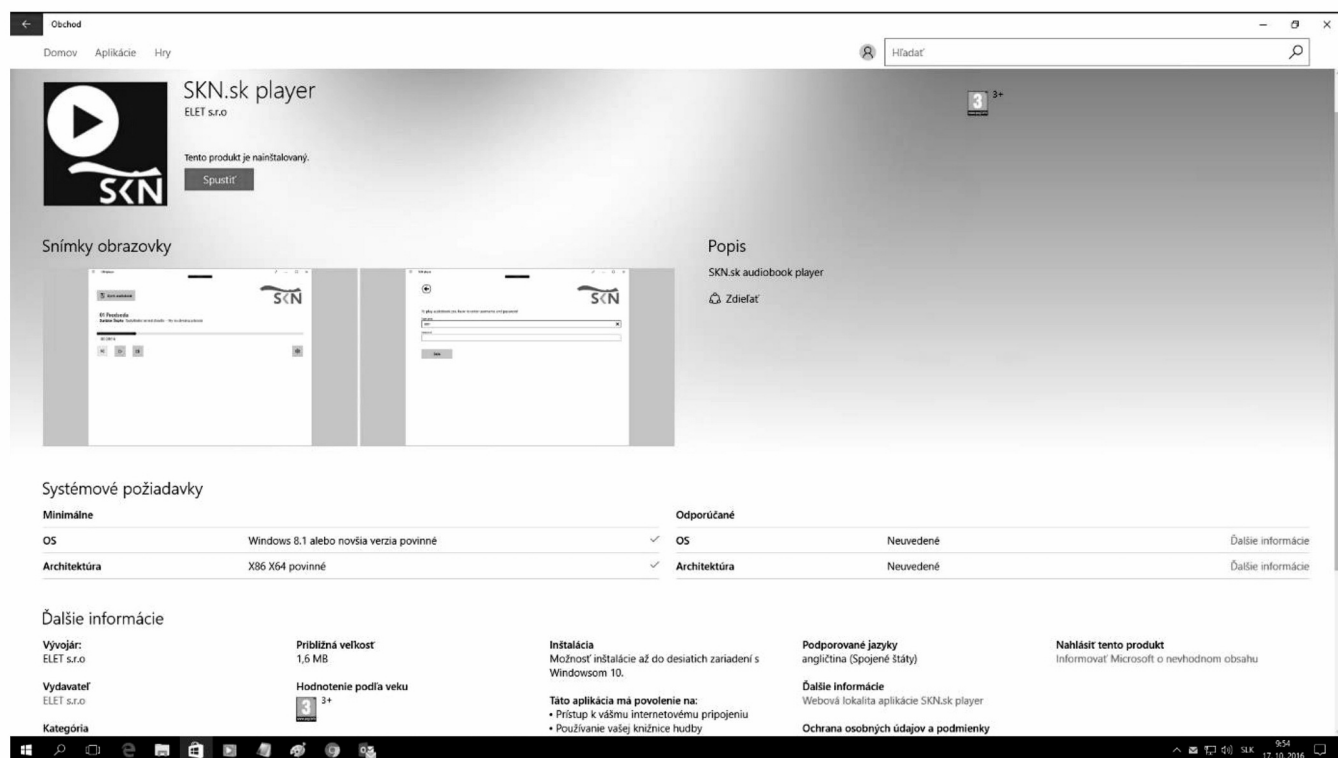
Obchod

Domov Aplikácie Hry

Hľadať

SKN.sk player
ELET s.r.o

Tento produkt je nainštalovaný.

Spustiť

SKN

3 3+

Snímky obrazovky

SKN

SKN

Popis

SKN.sk audiobook player

Zdieľať

Systémové požiadavky

Minimálne

| | |
|---|---|
| OS | Windows 8.1 alebo novšia verzia povinné |
| Architektúra | X86 X64 povinné |

Odporúčané

| | | |
|---|---|---|
| OS | Neuvedené | Ďalšie informácie |
| Architektúra | Neuvedené | Ďalšie informácie |

Ďalšie informácie

Vývojár:
ELET s.r.o

Vydavateľ
ELET s.r.o

Kategória

Približná veľkosť
1,6 MB

Hodnotenie podľa veku
3 3+

Inštalácia
Možnosť inštalácie až do desiatich zariadení s Windowsom 10.

Táto aplikácia má povolenie na:
• Prístup k vášmu internetovému pripojeniu
• Používanie vašej knižnice hudby

Podporované jazyky
angličtina (Spojené štáty)

Ďalšie informácie
Webová lokalita aplikácie SKN.sk player

Ochrana osobných údajov a podmienky

Nahlásiť tento produkt
Informovať Microsoft o nevhodnom obsahu

SLK 9:54 17.10.2016